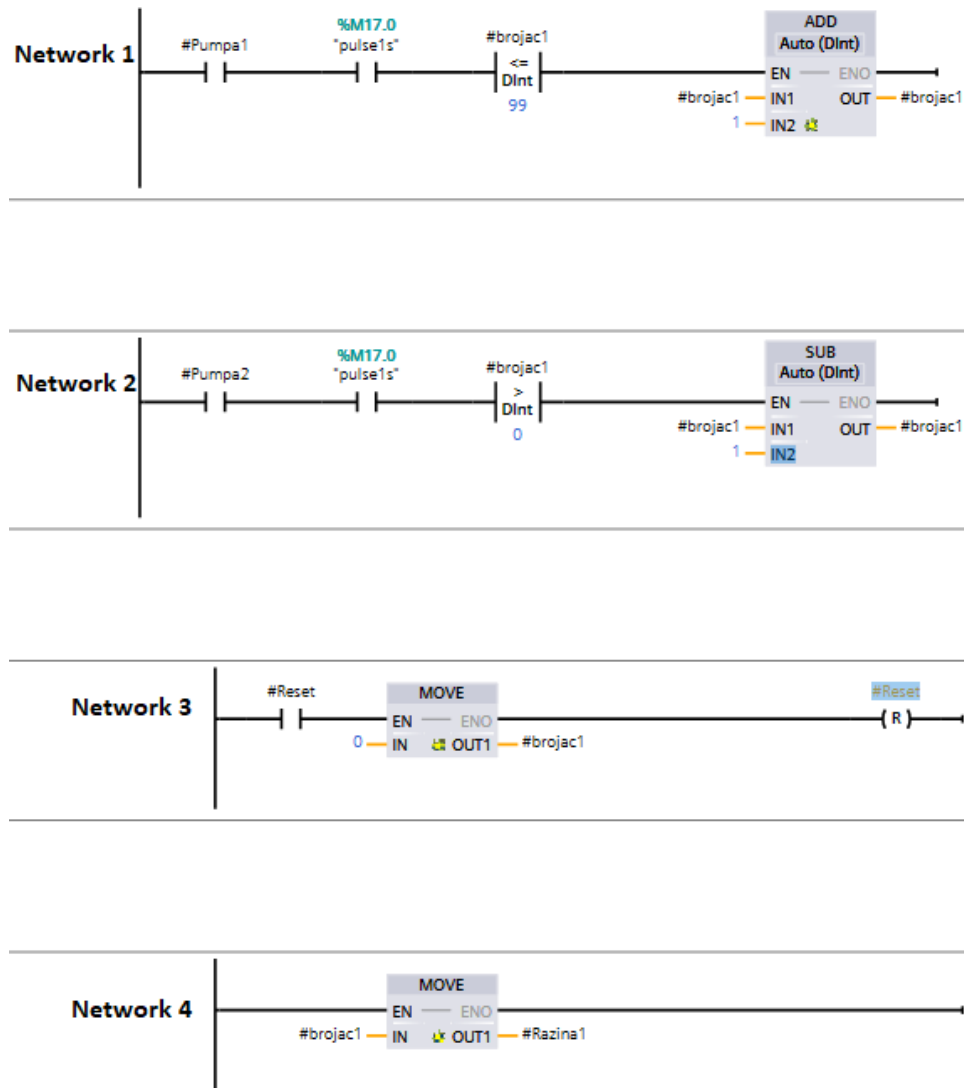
Network 1

#Pumpa1

%M17.0
"pulse1s"

#brojac1
<=
DInt
99

ADD
Auto (DInt)
EN ENO
#brojac1 IN1 OUT #brojac1
1 IN2

Network 2

#Pumpa2

%M17.0
"pulse1s"

#brojac1
>
DInt
0

SUB
Auto (DInt)
EN ENO
#brojac1 IN1 OUT #brojac1
1 IN2

Network 3

#Reset

MOVE
EN ENO
0 IN OUT1 #brojac1

#Reset
R

Network 4

MOVE
EN ENO
#brojac1 IN OUT1 #Razina1